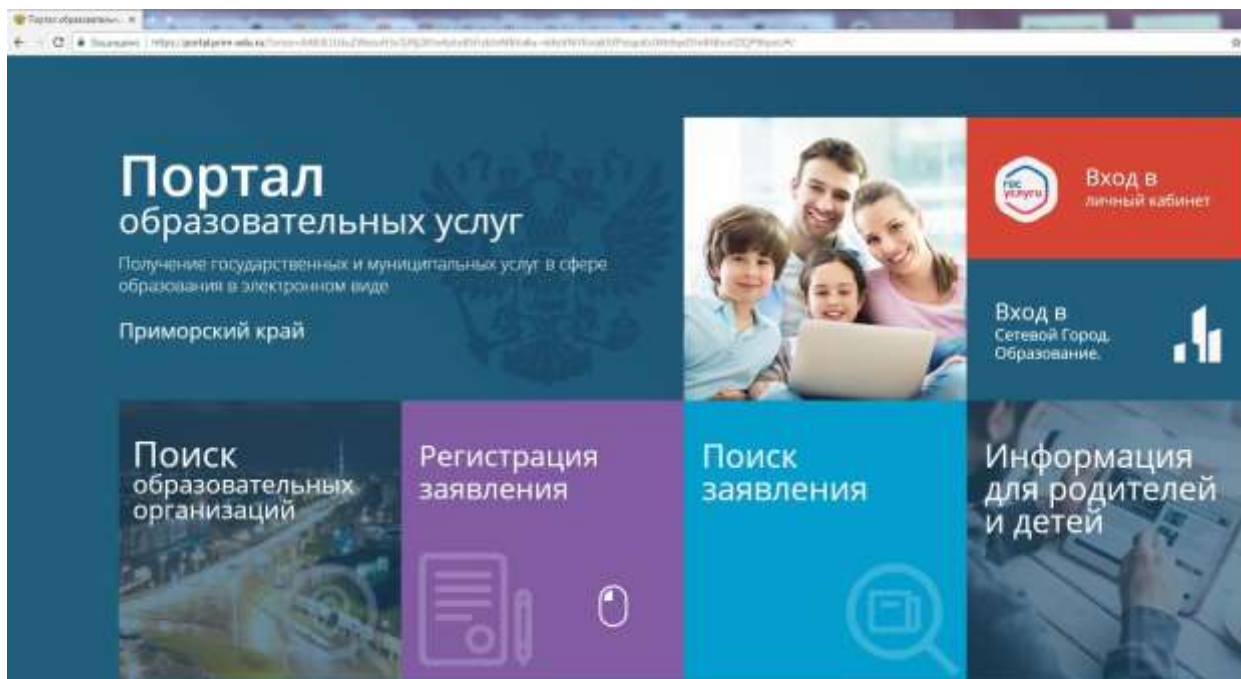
Портал образовательн... ×

Защищено | https://portal.prim-edu.ru/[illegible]

Портал
образовательных услуг

Получение государственных и муниципальных услуг в сфере образования в электронном виде

Приморский край

гос услуги

Вход в
личный кабинет

Вход в
Сетевой Город. Образование.

Поиск
образовательных организаций

Регистрация заявления

Поиск заявления

Информация для родителей и детей